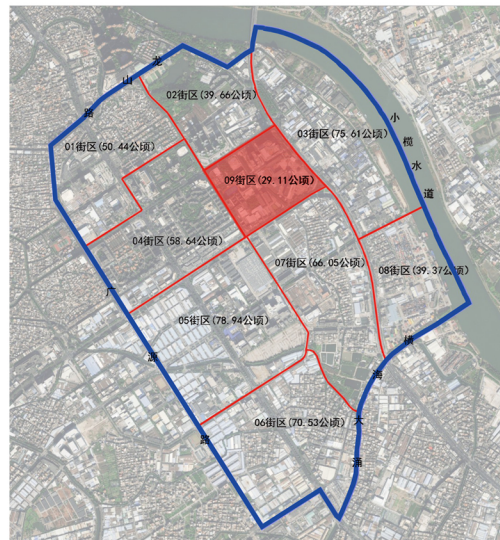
龙山路

02街区(39.66公顷)

03街区(75.61公顷)

小榄水道

01街区(50.44公顷)

09街区(29.11公顷)

04街区(58.64公顷)

07街区(66.05公顷)

08街区(39.37公顷)

广源路

05街区(78.94公顷)

横海大涌

06街区(70.53公顷)